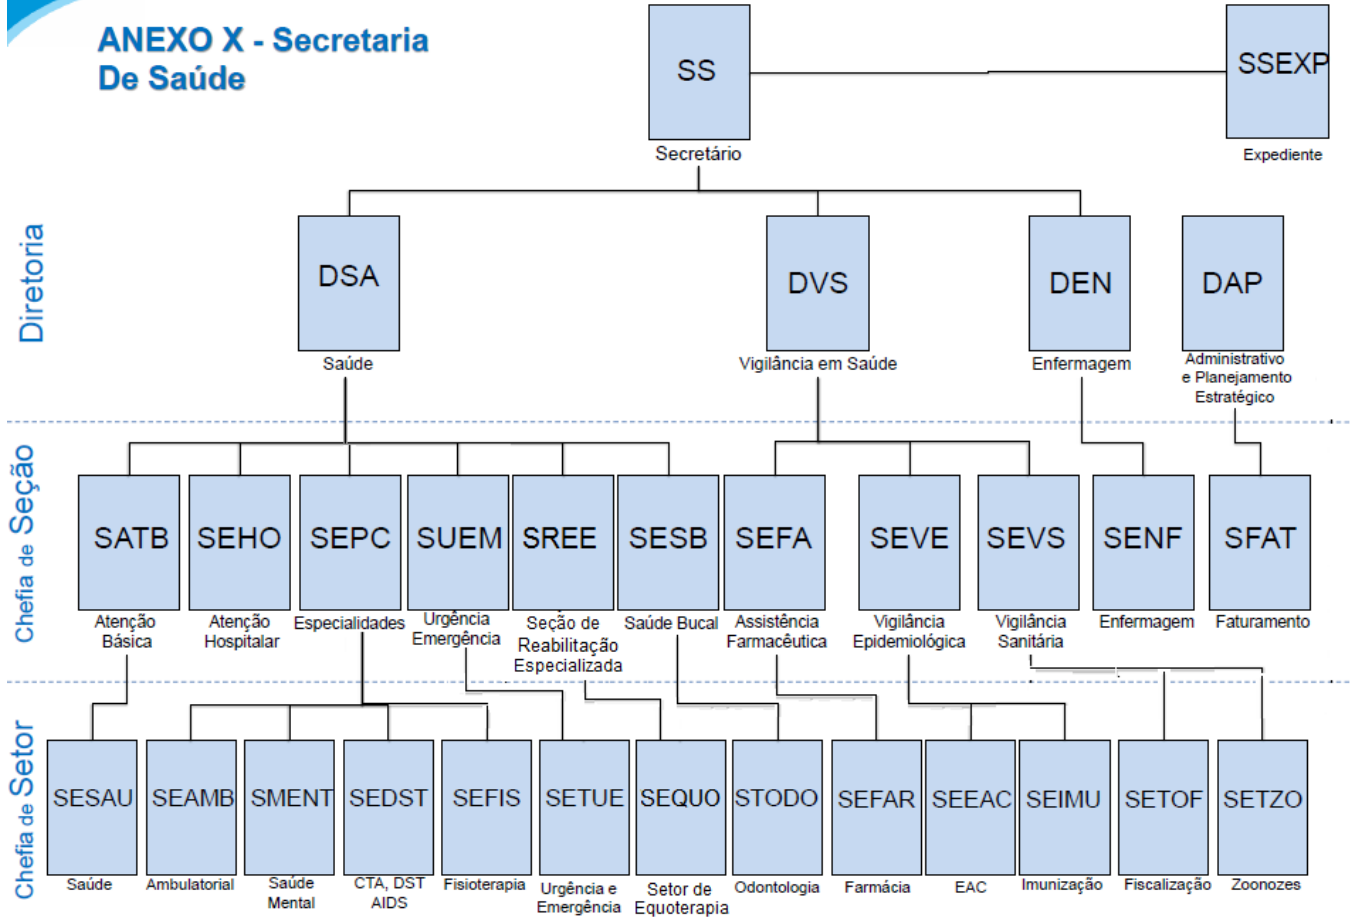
ANEXO X - Secretaria De Saúde

SS
Secretário

SSEXP
Expediente

Diretoria

DSA
Saúde

DVS
Vigilância em Saúde

DEN
Enfermagem

DAP
Administrativo e Planejamento Estratégico

Chefia de Seção

SATB
Atenção Básica

SEHO
Atenção Hospitalar

SEPC
Especialidades

SUEM
Urgência Emergência

SREE
Seção de Reabilitação Especializada

SESB
Saúde Bucal

SEFA
Assistência Farmacêutica

SEVE
Vigilância Epidemiológica

SEVS
Vigilância Sanitária

SENF
Enfermagem

SFAT
Faturamento

Chefia de Setor

SESAU
Saúde

SEAMB
Ambulatorial

SMENT
Saúde Mental

SEDST
CTA, DST AIDS

SEFIS
Fisioterapia

SETUE
Urgência e Emergência

SEQUO
Setor de Equoterapia

STODO
Odontologia

SEFAR
Farmácia

SEEAC
EAC

SEIMU
Imunização

SETOF
Fiscalização

SETZO
Zoonozes